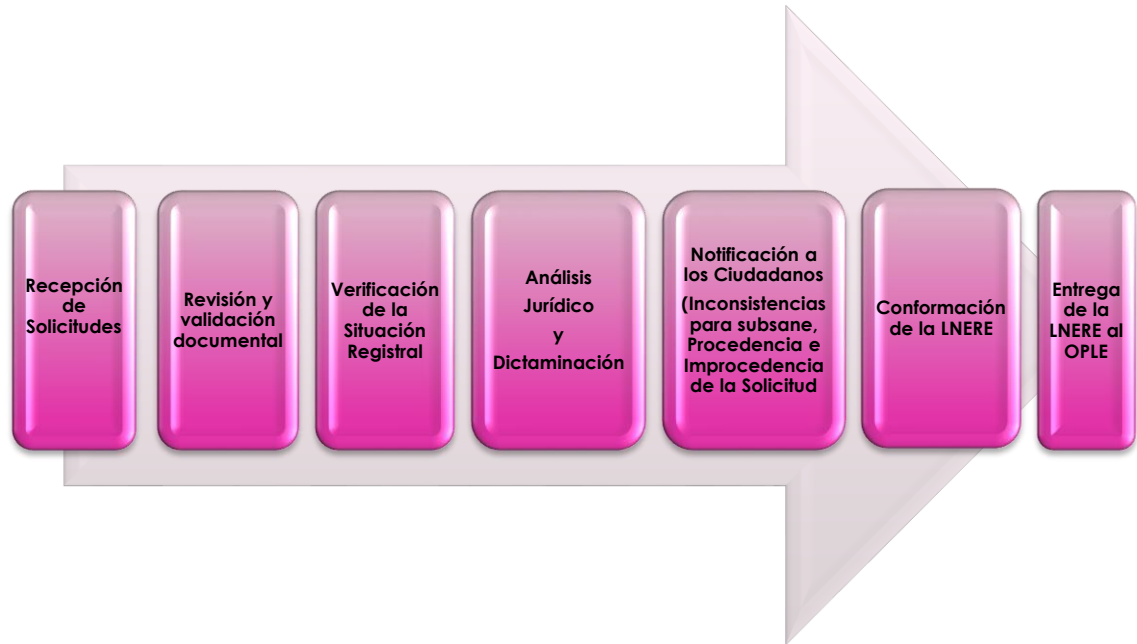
Recepción de Solicitudes

Revisión y validación documental

Verificación de la Situación Registral

Análisis Jurídico y Dictaminación

Notificación a los Ciudadanos (Inconsistencias para subsane, Procedencia e Improcedencia de la Solicitud

Conformación de la LNERE

Entrega de la LNERE al OPLE